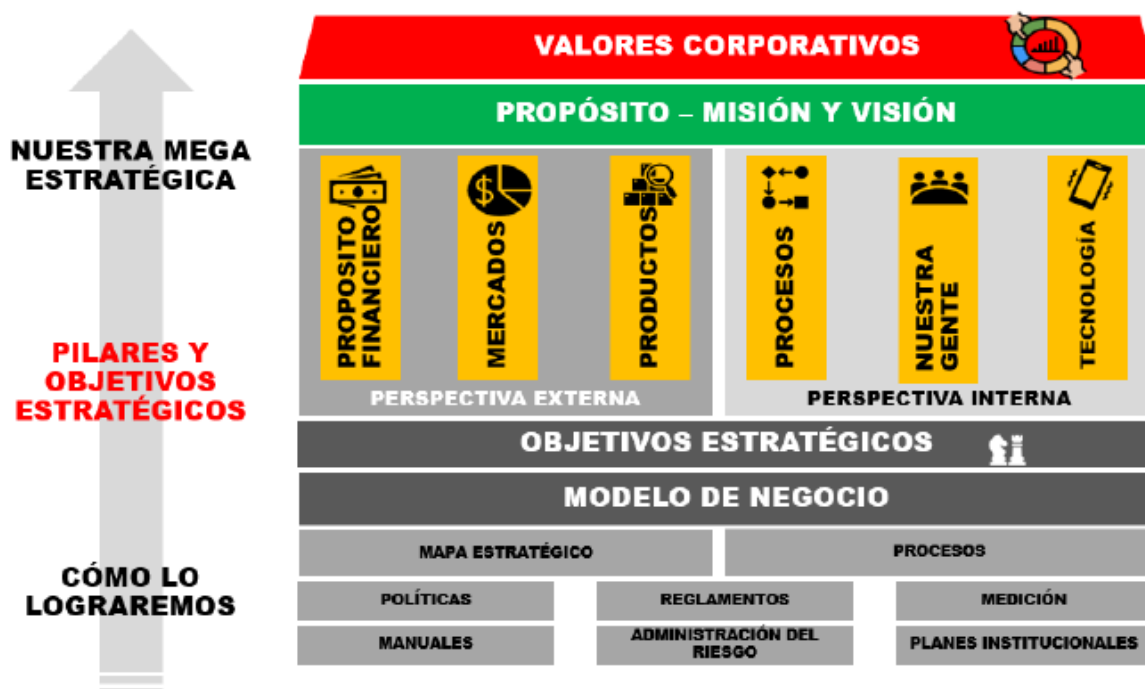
NUESTRA MEGA ESTRATÉGICA

PILARES Y OBJETIVOS ESTRATÉGICOS

CÓMO LO LOGRAREMOS

VALORES CORPORATIVOS

PROPÓSITO – MISIÓN Y VISIÓN

PROPOSITO FINANCIERO

MERCADOS

PRODUCTOS

PERSPECTIVA EXTERNA

PROCESOS

NUESTRA GENTE

TECNOLOGÍA

PERSPECTIVA INTERNA

OBJETIVOS ESTRATÉGICOS

MODELO DE NEGOCIO

MAPA ESTRATÉGICO

PROCESOS

POLÍTICAS

REGLAMENTOS

MEDICIÓN

MANUALES

ADMINISTRACIÓN DEL RIESGO

PLANES INSTITUCIONALES